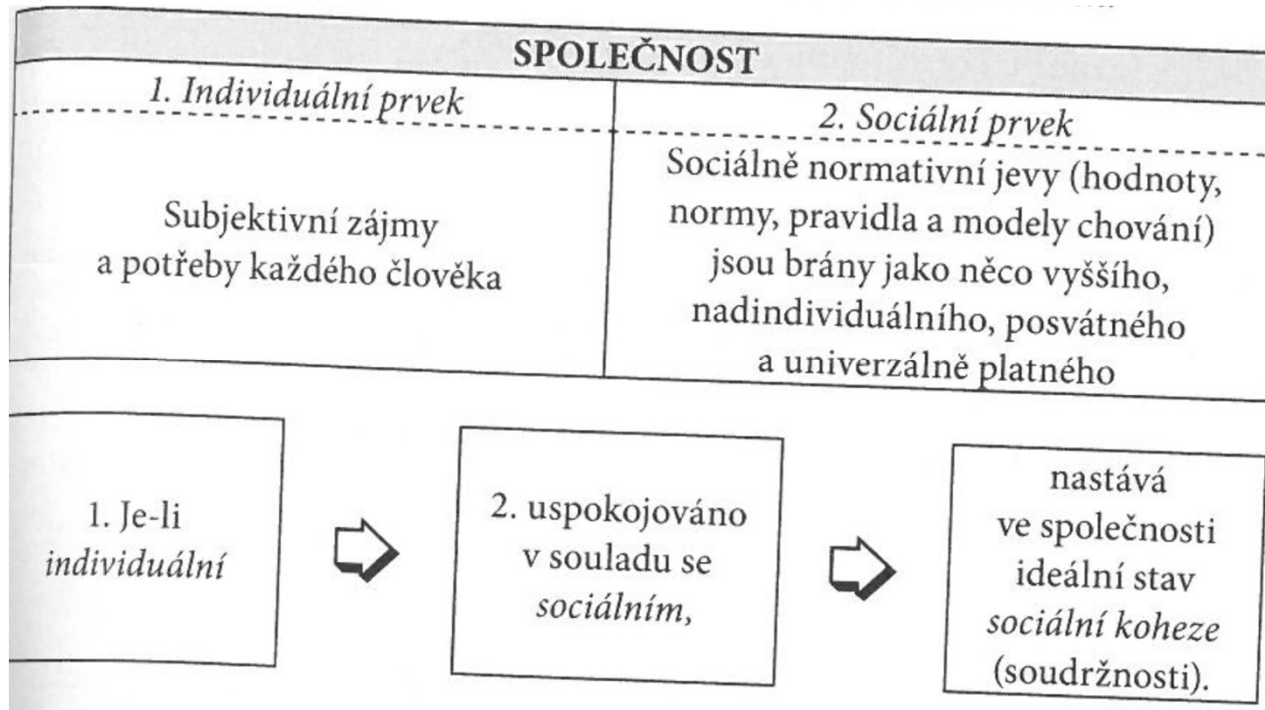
SPOLEČNOST

| 1. Individuální prvek | 2. Sociální prvek |
|---|---|
| Subjektivní zájmy a potřeby každého člověka | Sociálně normativní jevy (hodnoty, normy, pravidla a modely chování) jsou brány jako něco vyššího, nadindividuálního, posvátného a univerzálně platného |

1. Je-li individuální

2. uspokojováno v souladu se sociálním,

nastává ve společnosti ideální stav sociální koheze (soudržnosti).